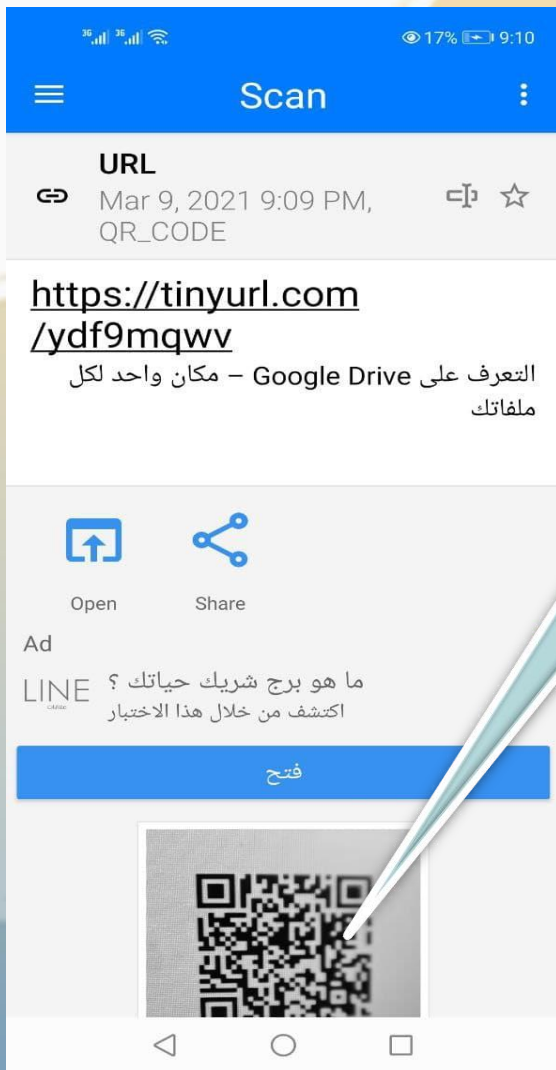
3G 3G 17% 9:10

Scan

URL
Mar 9, 2021 9:09 PM, QR_CODE

https://tinyurl.com/ydf9mqwv
التعرف على Google Drive – مكان واحد لكل ملفاتك

Open
Share

Ad
LINE
ما هو برج شريك حياتك ؟
اكتشف من خلال هذا الاختبار

فتح